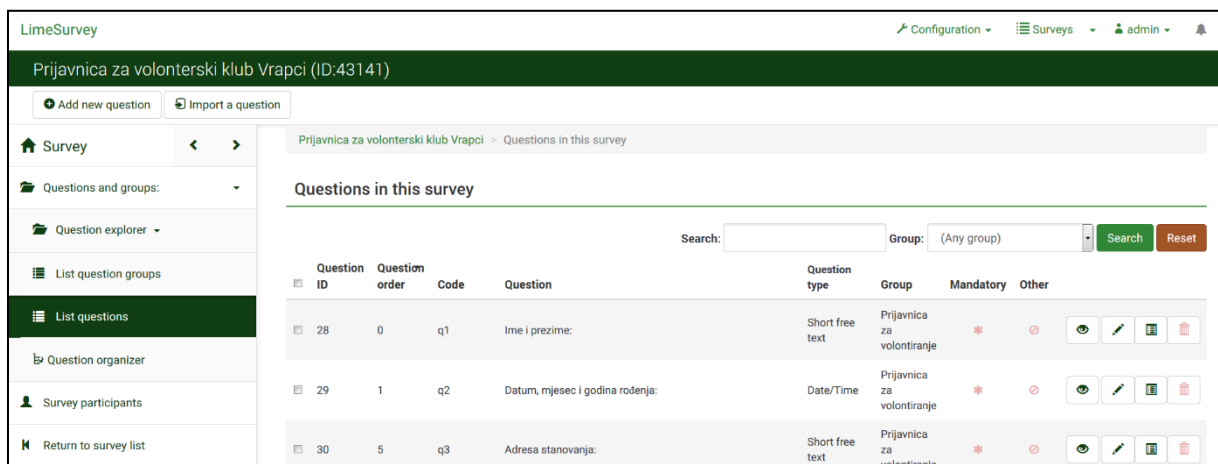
LimeSurvey

Configuration ▾ Surveys ▾ admin ▾

Prijavnica za volonterski klub Vrapci (ID:43141)

Add new question Import a question

Survey

Questions and groups: ▾

Question explorer ▾

List question groups

List questions

Question organizer

Survey participants

Return to survey list

Prijavnica za volonterski klub Vrapci > Questions in this survey

Questions in this survey

Search: Group: (Any group) Search Reset

| | Question ID | Question order | Code | Question | Question type | Group | Mandatory | Other |
|---|---|---|---|---|---|---|---|---|
| | 28 | 0 | q1 | Ime i prezime: | Short free text | Prijavnica za volontiranje | * | ⊘ |
| | 29 | 1 | q2 | Datum, mjesec i godina rođenja: | Date/Time | Prijavnica za volontiranje | * | ⊘ |
| | 30 | 5 | q3 | Adresa stanovanja: | Short free text | Prijavnica za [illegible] | * | ⊘ |